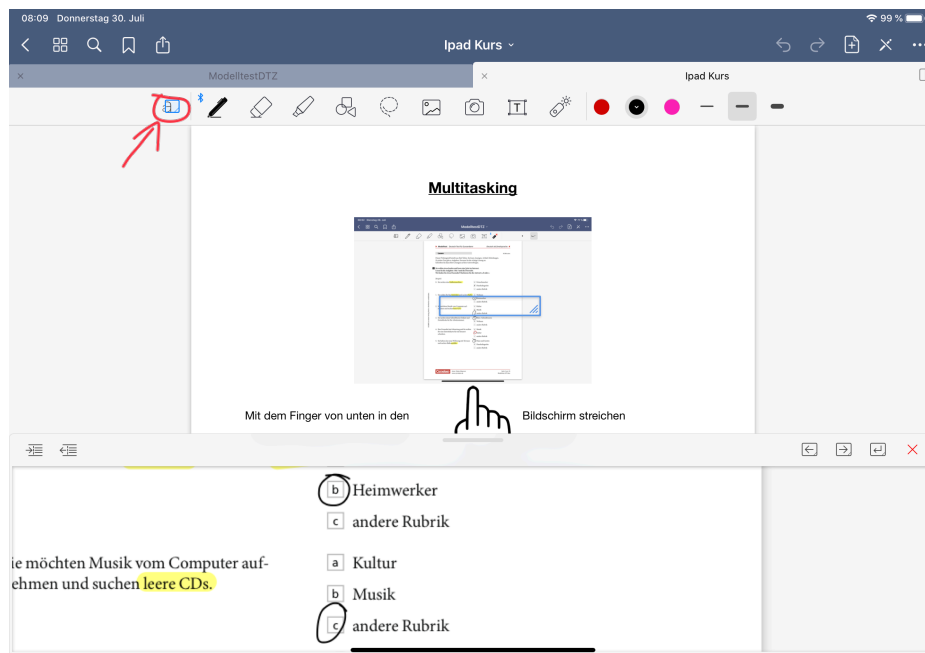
08:09 Donnerstag 30. Juli

99 %

Ipad Kurs

ModelltestDTZ

Ipad Kurs

Multitasking

ModelltestDTZ

Mit dem Finger von unten in den

Bildschirm streichen

b Heimwerker

c andere Rubrik

ie möchten Musik vom Computer aufehmen und suchen leere CDs.

a Kultur

b Musik

c andere Rubrik